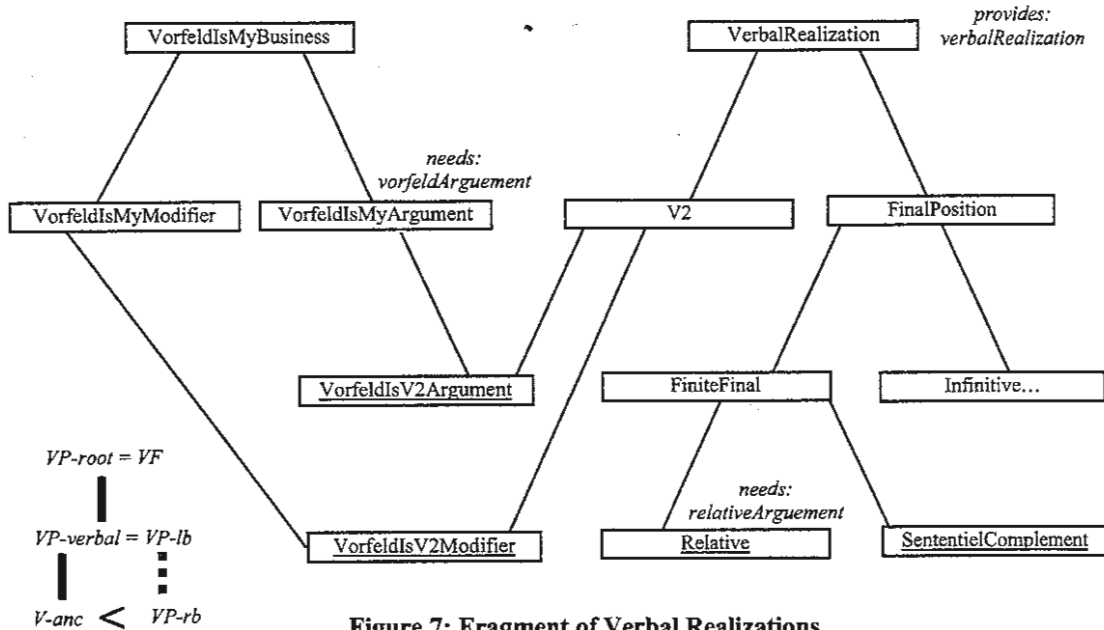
VorfeldIsMyBusiness

VerbalRealization

provides: verbalRealization

needs: vorfeldArguement

VorfeldIsMyModifier

VorfeldIsMyArgument

V2

FinalPosition

VorfeldIsV2Argument

FiniteFinal

Infinitive...

$VP\text{-}root = VF$

needs: relativeArguement

$VP\text{-}verbal = VP\text{-}lb$

VorfeldIsV2Modifier

Relative

SententielComplement

$V\text{-}anc < VP\text{-}rb$

Figure 7: Fragment of Verbal Realizations